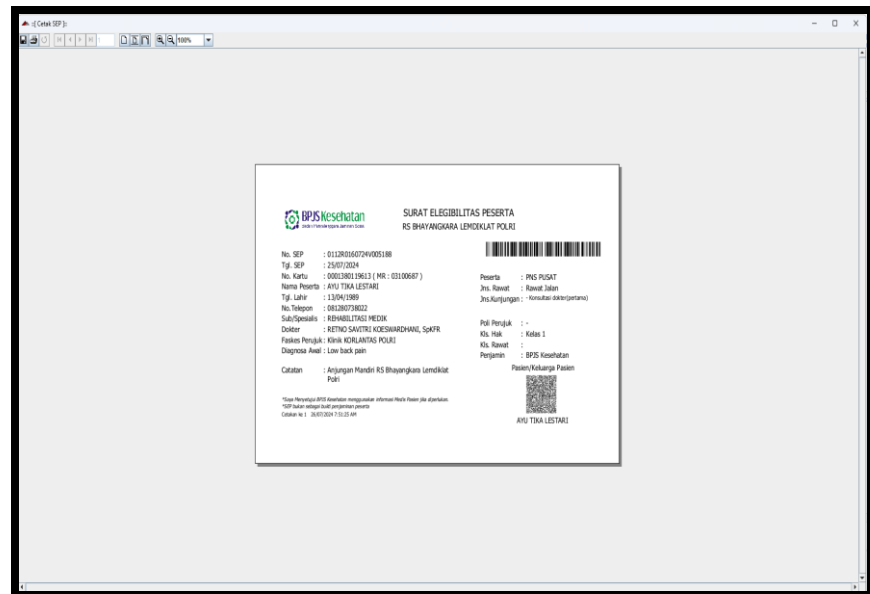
.:[ Cetak SEP ]:.

100%

BPJS Kesehatan
Badan Penyelenggara Jaminan Sosial

SURAT ELEGIBILITAS PESERTA
RS BHAYANGKARA LEMDIKLAT POLRI

No. SEP : 0112R0160724V005188
Tgl. SEP : 25/07/2024
No. Kartu : 0001380119613 ( MR : 03100687 )
Nama Peserta : AYU TIKA LESTARI
Tgl. Lahir : 13/04/1989
No.Telepon : 081280738022
Sub/Spesialis : REHABILITASI MEDIK
Dokter : RETNO SAVITRI KOESWARDHANI, SpKFR
Faskes Perujuk : Klinik KORLANTAS POLRI
Diagnosa Awal : Low back pain

Catatan : Anjungan Mandiri RS Bhayangkara Lemdiklat Polri

*Saya Menyetujui BPJS Kesehatan menggunakan informasi Medis Pasien jika diperlukan.
*SEP bukan sebagai bukti penjaminan peserta
Cetakan ke 1 26/07/2024 7:31:25 AM

Peserta : PNS PUSAT
Jns. Rawat : Rawat Jalan
Jns.Kunjungan : - Konsultasi dokter(pertama)

Poli Perujuk : -
Kls. Hak : Kelas 1
Kls. Rawat :
Penjamin : BPJS Kesehatan

Pasien/Keluarga Pasien

AYU TIKA LESTARI